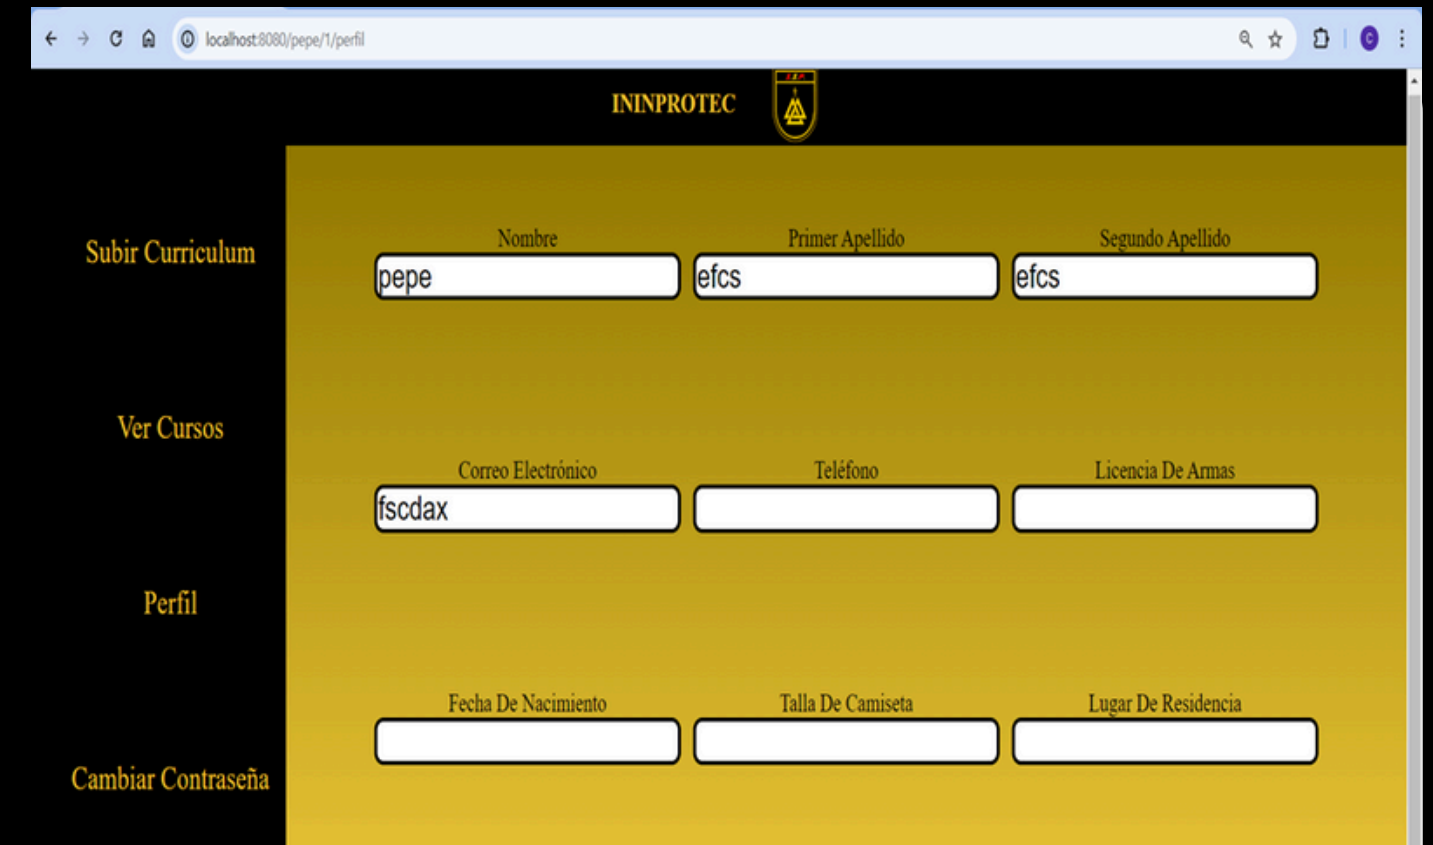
localhost:8080/pepe/1/perfil

C

ININPROTEC

Subir Curriculum

Ver Cursos

Perfil

Cambiar Contraseña

Nombre
pepe

Primer Apellido
efcs

Segundo Apellido
efcs

Correo Electrónico
fscdax

Teléfono

Licencia De Armas

Fecha De Nacimiento

Talla De Camiseta

Lugar De Residencia